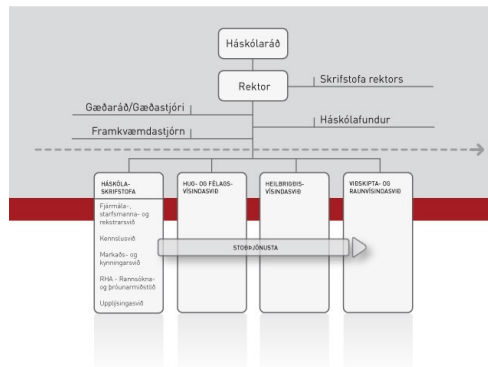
Háskólaráð

Rektor

Skrifstofa rektors

Gæðaráð/Gæðastjóri

Háskólafundur

Framkvæmdastjórn

HÁSKÓLA-SKRIFSTOFA

Fjármála-, starfsmanna- og rekstrarsvið

Kennslusvið

Markaðs- og kynningarsvið

RHA - Rannsókna- og þróunarmiðstöð

Upplýsingasvið

HUG- OG FÉLAGS-VÍSINDASVIÐ

HEILBRIGÐIS-VÍSINDASVIÐ

VIÐSKIPTA- OG RAUNVÍSINDASVIÐ

STOÐÞJÓNUSTA